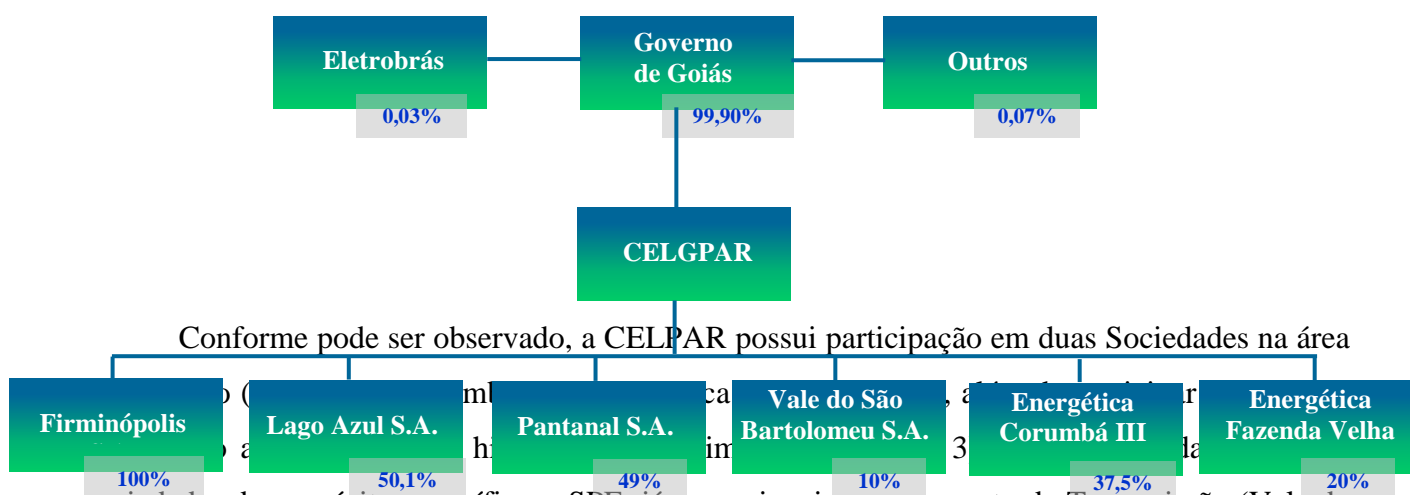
Eletrobrás
0,03%
Governo de Goiás
99,90%
Outros
0,07%
CELGPAR

Conforme pode ser observado, a CELPAR possui participação em duas Sociedades na área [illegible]

Firminópolis
100%
Lago Azul S.A.
50,1%
Pantanal S.A.
49%
Vale do São Bartolomeu S.A.
10%
Energética Corumbá III
37,5%
Energética Fazenda Velha
20%